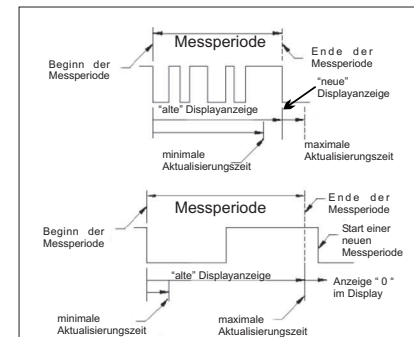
Messperiode

Beginn der Messperiode

Ende der Messperiode

"neue" Displayanzeige

"alte" Displayanzeige

minimale Aktualisierungszeit

maximale Aktualisierungszeit

Messperiode

Beginn der Messperiode

Ende der Messperiode

Start einer neuen Messperiode

"alte" Displayanzeige

Anzeige " 0 " im Display

minimale Aktualisierungszeit

maximale Aktualisierungszeit